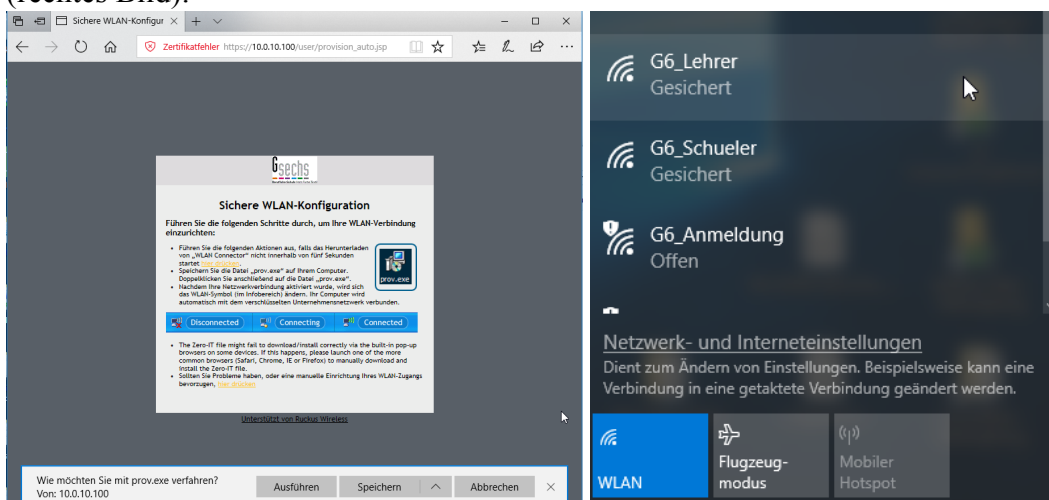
(rechtes Bild).

Sichere WLAN-Konfigur ×

Zertifikatfehler https://10.0.10.100/user/provision_auto.jsp

Gsechs

Sichere WLAN-Konfiguration

Führen Sie die folgenden Schritte durch, um Ihre WLAN-Verbindung einzurichten:

• Führen Sie die folgenden Aktionen aus, falls das Herunterladen von „WLAN Connector" nicht innerhalb von fünf Sekunden startet hier drücken.
• Speichern Sie die Datei „prov.exe" auf Ihrem Computer. Doppelklicken Sie anschließend auf die Datei „prov.exe".
• Nachdem Ihre Netzwerkverbindung aktiviert wurde, wird sich das WLAN-Symbol (im Infobereich) ändern. Ihr Computer wird automatisch mit dem verschlüsselten Unternehmensnetzwerk verbunden.

prov.exe

Disconnected | Connecting | Connected

• The Zero-IT file might fail to download/install correctly via the built-in pop-up browsers on some devices. If this happens, please launch one of the more common browsers (Safari, Chrome, IE or Firefox) to manually download and install the Zero-IT file.
• Sollten Sie Probleme haben, oder eine manuelle Einrichtung Ihres WLAN-Zugangs bevorzugen, hier drücken

Unterstützt von Ruckus Wireless

Wie möchten Sie mit prov.exe verfahren?
Von: 10.0.10.100

Ausführen | Speichern | Abbrechen

G6_Lehrer
Gesichert

G6_Schueler
Gesichert

G6_Anmeldung
Offen

Netzwerk- und Interneteinstellungen
Dient zum Ändern von Einstellungen. Beispielsweise kann eine Verbindung in eine getaktete Verbindung geändert werden.

WLAN

Flugzeug-modus

Mobiler Hotspot